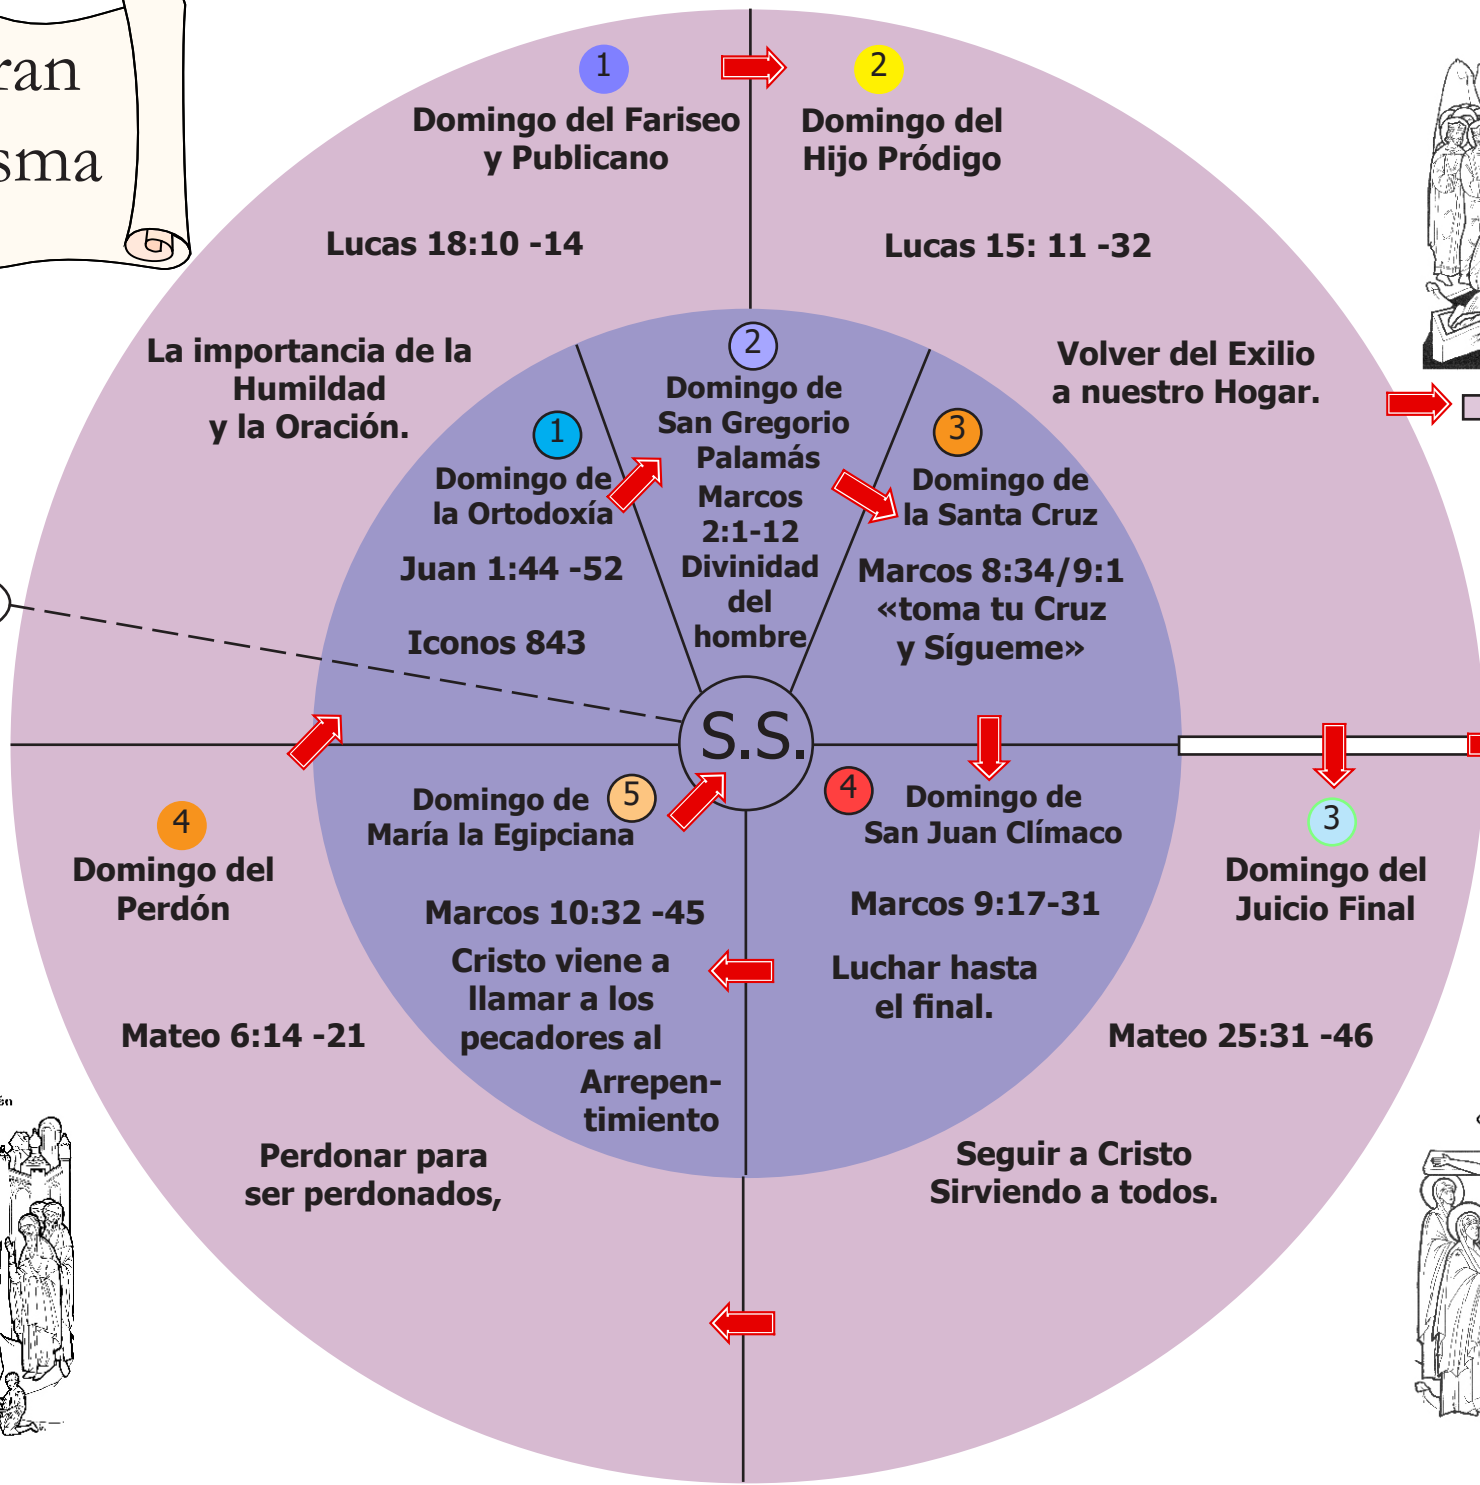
ran
sma

1
Domingo del Fariseo y Publicano

Lucas 18:10 -14

La importancia de la Humildad y la Oración.

2
Domingo del Hijo Pródigo

Lucas 15: 11 -32

Volver del Exilio a nuestro Hogar.

1
Domingo de la Ortodoxía

Juan 1:44 -52

Iconos 843

2
Domingo de San Gregorio Palamás
Marcos 2:1-12
Divinidad del hombre

3
Domingo de la Santa Cruz

Marcos 8:34/9:1
«toma tu Cruz y Sígueme»

S.S.

5
Domingo de María la Egipciana

Marcos 10:32 -45

Cristo viene a llamar a los pecadores al Arrepentimiento

4
Domingo de San Juan Clímaco

Marcos 9:17-31

Luchar hasta el final.

4
Domingo del Perdón

Mateo 6:14 -21

Perdonar para ser perdonados,

3
Domingo del Juicio Final

Mateo 25:31 -46

Seguir a Cristo Sirviendo a todos.